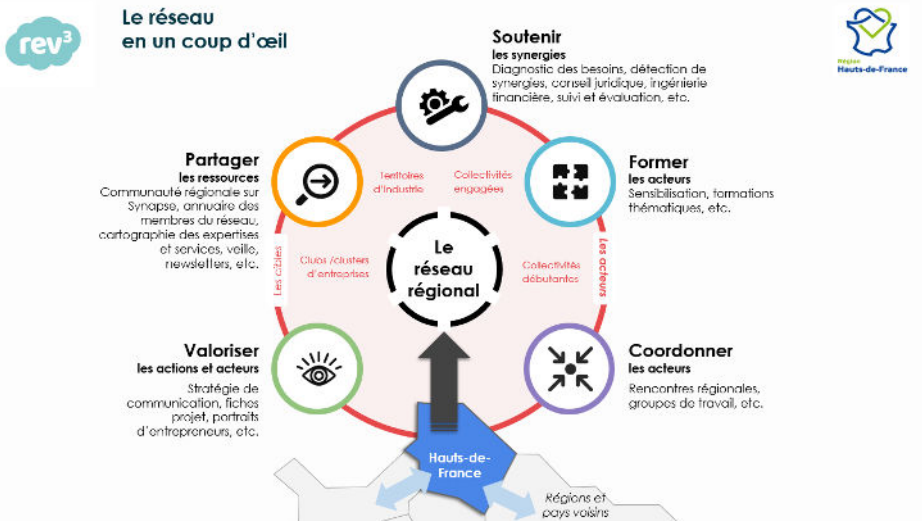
rev³

Le réseau en un coup d'œil

Région Hauts-de-France

Soutenir
les synergies
Diagnostic des besoins, détection de synergies, conseil juridique, ingénierie financière, suivi et évaluation, etc.

Partager
les ressources
Communauté régionale sur Synapse, annuaire des membres du réseau, cartographie des expertises et services, veille, newsletters, etc.

Former
les acteurs
Sensibilisation, formations thématiques, etc.

Territoires d'industrie

Collectivités engagées

Les cibles

Clubs /clusters d'entreprises

Le réseau régional

Collectivités débutantes

Les acteurs

Valoriser
les actions et acteurs
Stratégie de communication, fiches projet, portraits d'entrepreneurs, etc.

Coordonner
les acteurs
Rencontres régionales, groupes de travail, etc.

Hauts-de-France

Régions et pays voisins